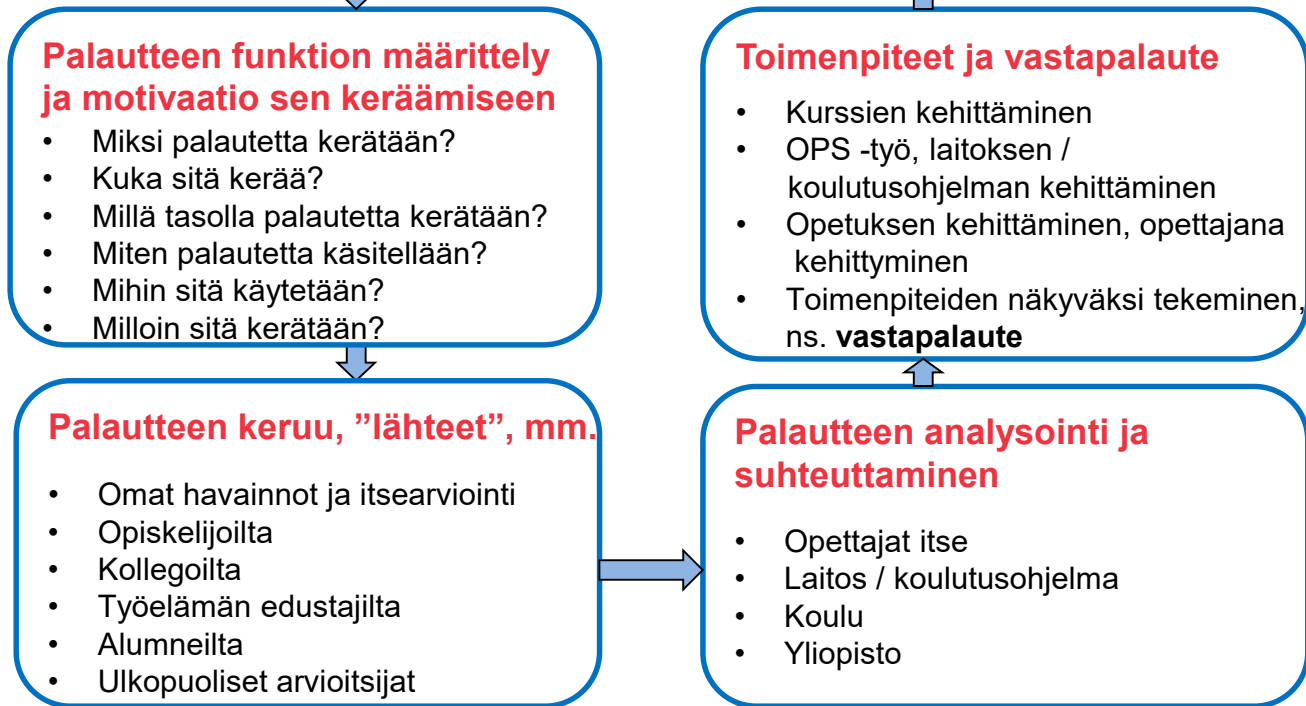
Palautteen funktion määrittely ja motivaatio sen keräämiseen

- Miksi palautetta kerätään?
- Kuka sitä kerää?
- Millä tasolla palautetta kerätään?
- Miten palautetta käsitellään?
- Mihin sitä käytetään?
- Milloin sitä kerätään?

Palautteen keruu, ”lähteet”, mm.

- Omat havainnot ja itsearviointi
- Opiskelijoilta
- Kollegoilta
- Työelämän edustajilta
- Alumneilta
- Ulkopuoliset arvioitsijat

Toimenpiteet ja vastapalaute

- Kurssien kehittäminen
- OPS -työ, laitoksen / koulutusohjelman kehittäminen
- Opetuksen kehittäminen, opettajana kehittyminen
- Toimenpiteiden näkyväksi tekeminen, ns. **vastapalaute**

Palautteen analysointi ja suhteuttaminen

- Opettajat itse
- Laitos / koulutusohjelma
- Koulu
- Yliopisto